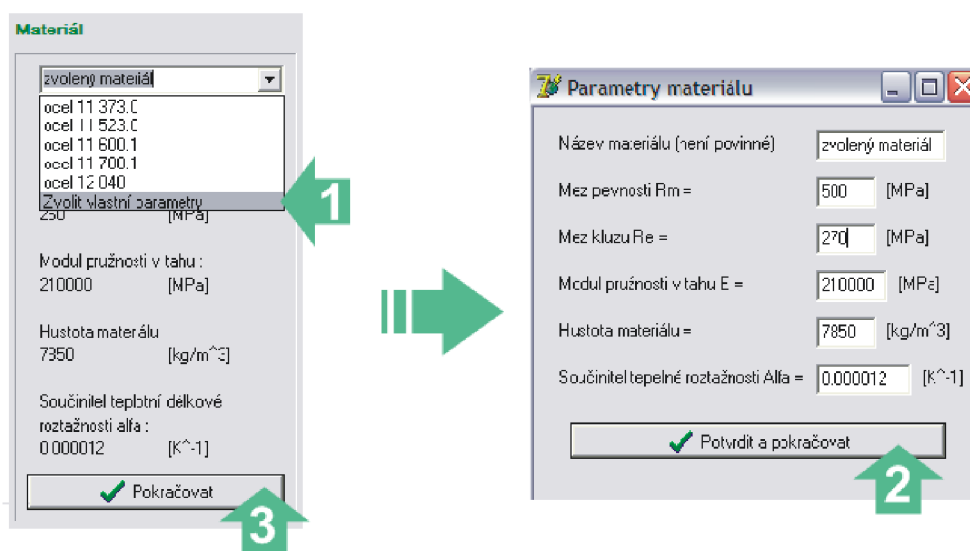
Materiál

zvolený materiál

ocel 11 373.0
ocel 11 523.0
ocel 11 600.1
ocel 11 700.1
ocel 12 040
Zvolit vlastní parametry

250 [MPa]

1

Modul pružnosti v tahu :
210000 [MPa]

Hustota materiálu
7350 [kg/m^3]

Součinitel teplotní délkové roztažnosti alfa :
0.000012 [K^-1]

Pokračovat

3

Parametry materiálu

Název materiálu (není povinné) zvolený materiál

Mez pevnosti Rm = 500 [MPa]

Mez kluzu Re = 270 [MPa]

Modul pružnosti v tahu E = 210000 [MPa]

Hustota materiálu = 7850 [kg/m^3]

Součinitel tepelné roztažnosti Alfa = 0.000012 [K^-1]

Potvrdit a pokračovat

2